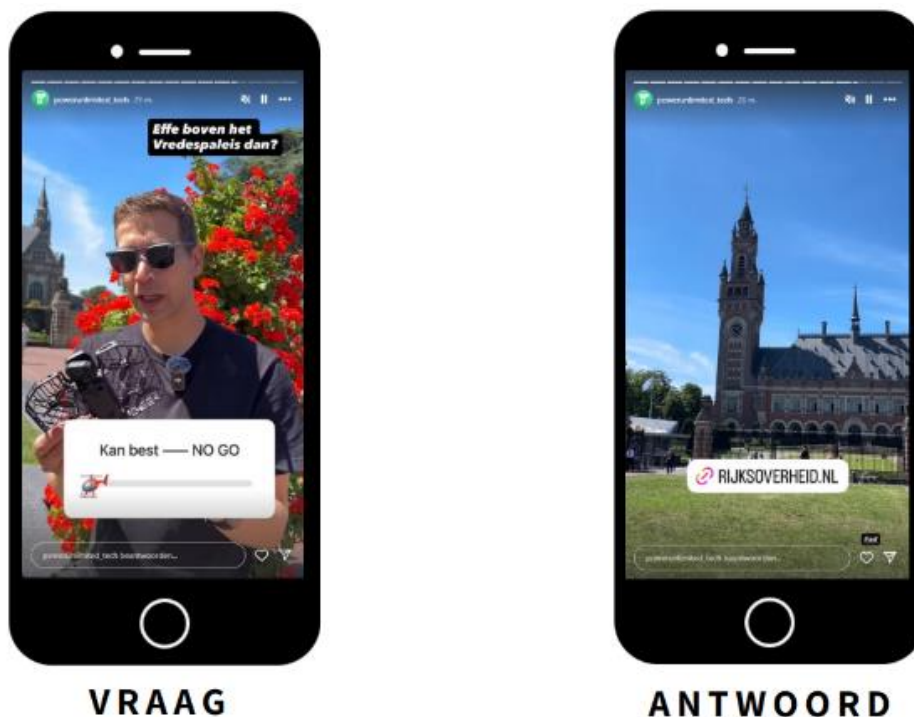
powerunlimited_tech 21 m.

Effe boven het Vredespaleis dan?

Kan best —— NO GO

powerunlimited_tech beantwoorden...

VRAAG

powerunlimited_tech 25 m.

RIJKSOVERHEID.NL

powerunlimited_tech beantwoorden...

ANTWOORD